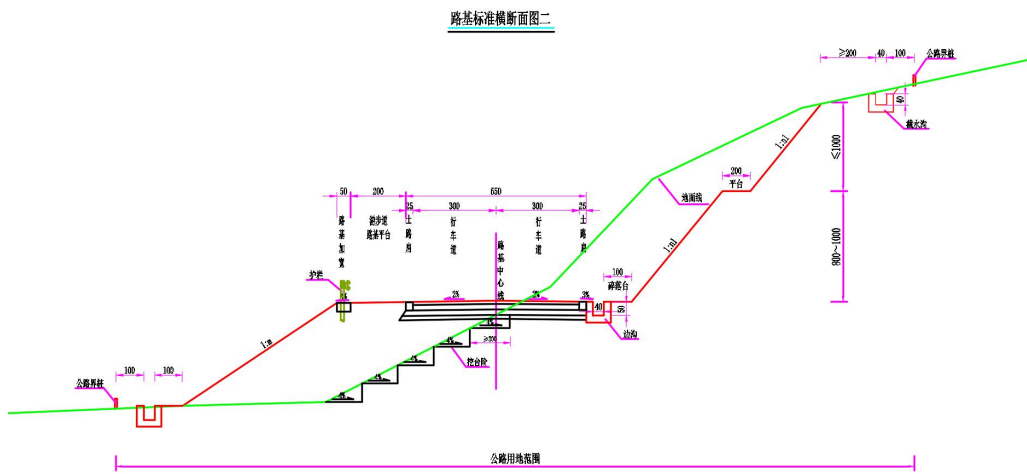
路基标准横断面图二

≥200 40 100 公路界桩

40 截水沟

≤1000

1:m1

200 平台

地面线

800~1000

50 200 650
25 300 300 25

路基加宽 消步道路基平台 土路肩 行车道 路基中心线 行车道 土路肩

1:m1

100 碎落台

护栏

2% 2% 2%

40 50

边沟

1:m

≥200

挖台阶

100 100

公路界桩

4%

4%

4%

公路用地范围